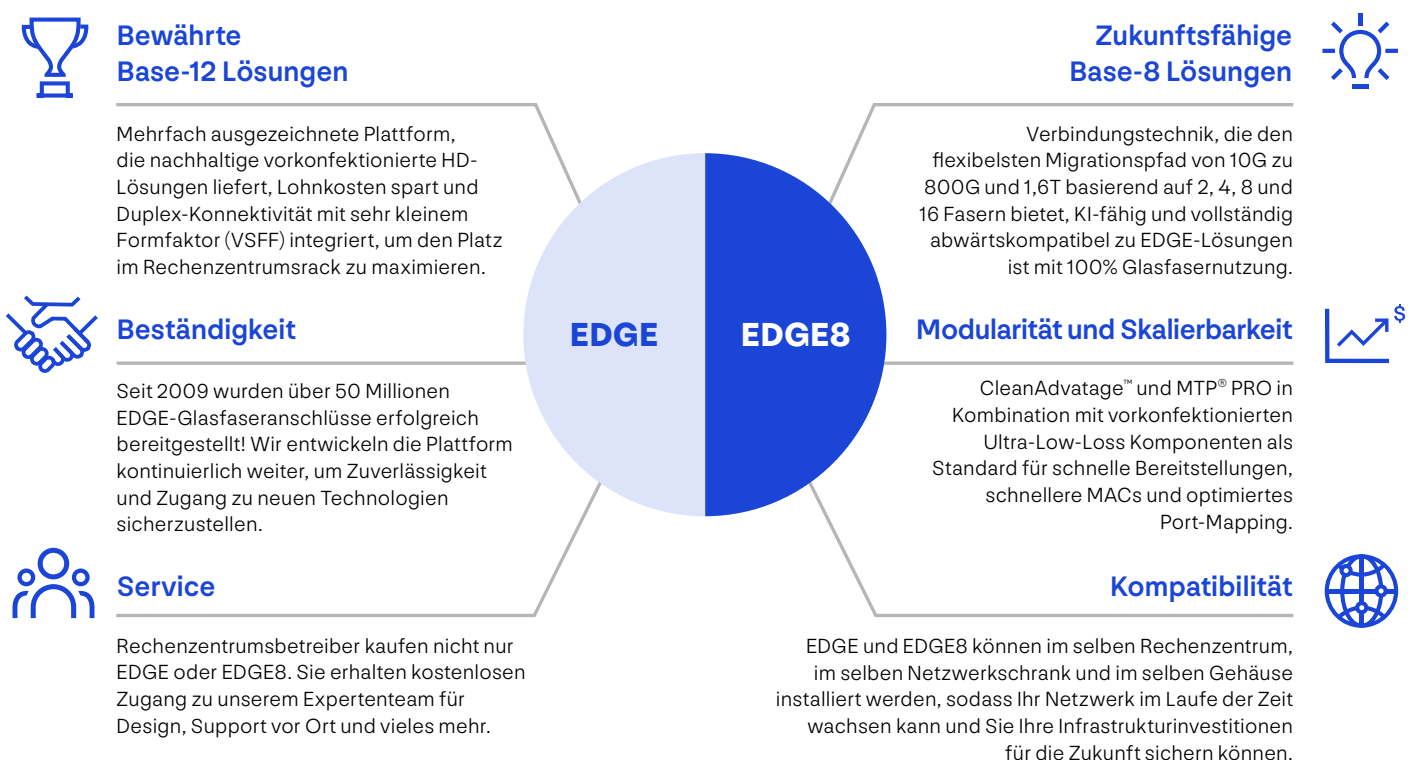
Bewährte Base-12 Lösungen

Mehrfach ausgezeichnete Plattform, die nachhaltige vorkonfektionierte HD-Lösungen liefert, Lohnkosten spart und Duplex-Konnektivität mit sehr kleinem Formfaktor (VSFF) integriert, um den Platz im Rechenzentrumsrack zu maximieren.

Beständigkeit

Seit 2009 wurden über 50 Millionen EDGE-Glasfaseranschlüsse erfolgreich bereitgestellt! Wir entwickeln die Plattform kontinuierlich weiter, um Zuverlässigkeit und Zugang zu neuen Technologien sicherzustellen.

Service

Rechenzentrumsbetreiber kaufen nicht nur EDGE oder EDGE8. Sie erhalten kostenlosen Zugang zu unserem Expertenteam für Design, Support vor Ort und vieles mehr.

EDGE

EDGE8

Zukunftsfähige Base-8 Lösungen

Verbindungstechnik, die den flexibelsten Migrationspfad von 10G zu 800G und 1,6T basierend auf 2, 4, 8 und 16 Fasern bietet, KI-fähig und vollständig abwärtskompatibel zu EDGE-Lösungen ist mit 100% Glasfasernutzung.

Modularität und Skalierbarkeit

CleanAdvatage™ und MTP® PRO in Kombination mit vorkonfektionierten Ultra-Low-Loss Komponenten als Standard für schnelle Bereitstellungen, schnellere MACs und optimiertes Port-Mapping.

Kompatibilität

EDGE und EDGE8 können im selben Rechenzentrum, im selben Netzwerkschrank und im selben Gehäuse installiert werden, sodass Ihr Netzwerk im Laufe der Zeit wachsen kann und Sie Ihre Infrastrukturinvestitionen für die Zukunft sichern können.